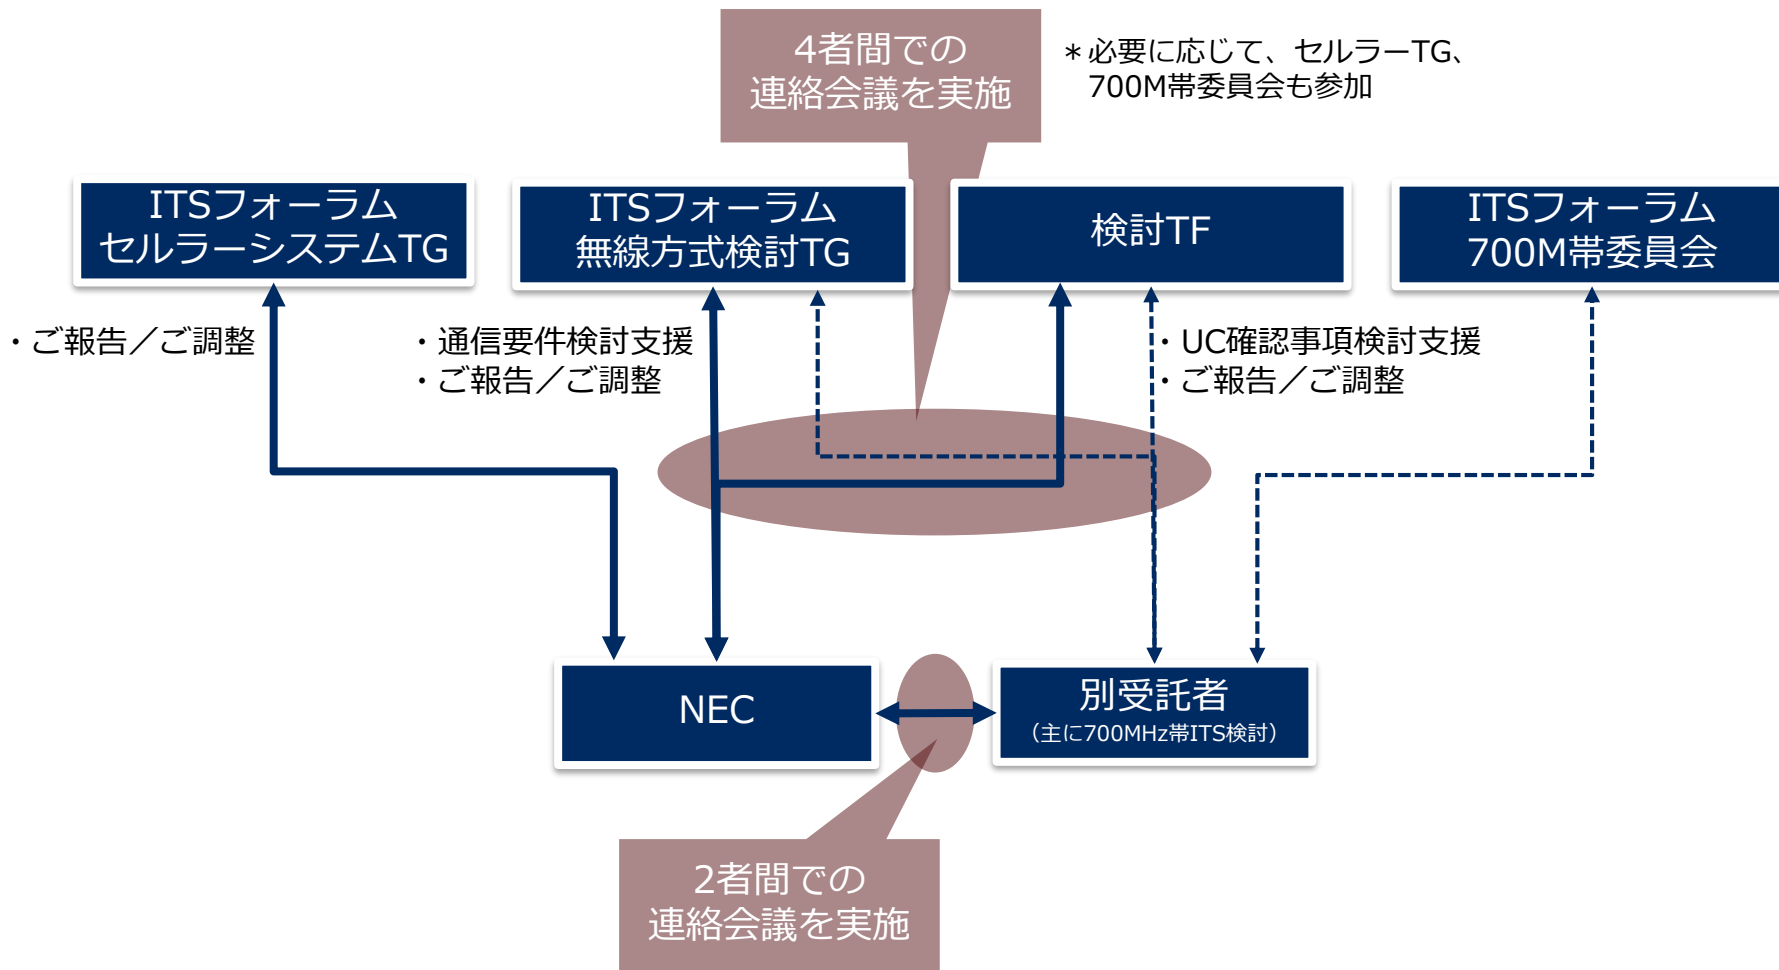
4者間での
連絡会議を実施

＊必要に応じて、セルラーTG、
700M帯委員会も参加

ITSフォーラム
セルラーシステムTG

ITSフォーラム
無線方式検討TG

検討TF

ITSフォーラム
700M帯委員会

・ご報告／ご調整

・通信要件検討支援
・ご報告／ご調整

・UC確認事項検討支援
・ご報告／ご調整

NEC

別受託者
（主に700MHz帯ITS検討）

2者間での
連絡会議を実施